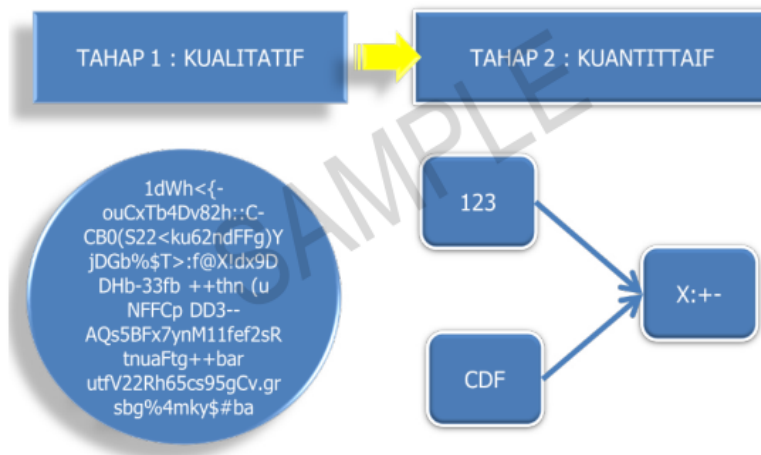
TAHAP 1 : KUALITATIF

TAHAP 2 : KUANTITTAIF

SAMPLE

1dWh<{-ouCxTb4Dv82h::C-CB0(S22<ku62ndFFg)YjDGb%$T>:f@X!dx9DDHb-33fb ++thn (uNFFCp DD3--AQs5BFx7ynM11fef2sRtnuaFtg++barutfV22Rh65cs95gCv.grsbg%4mky$#ba

123

CDF

X:+-